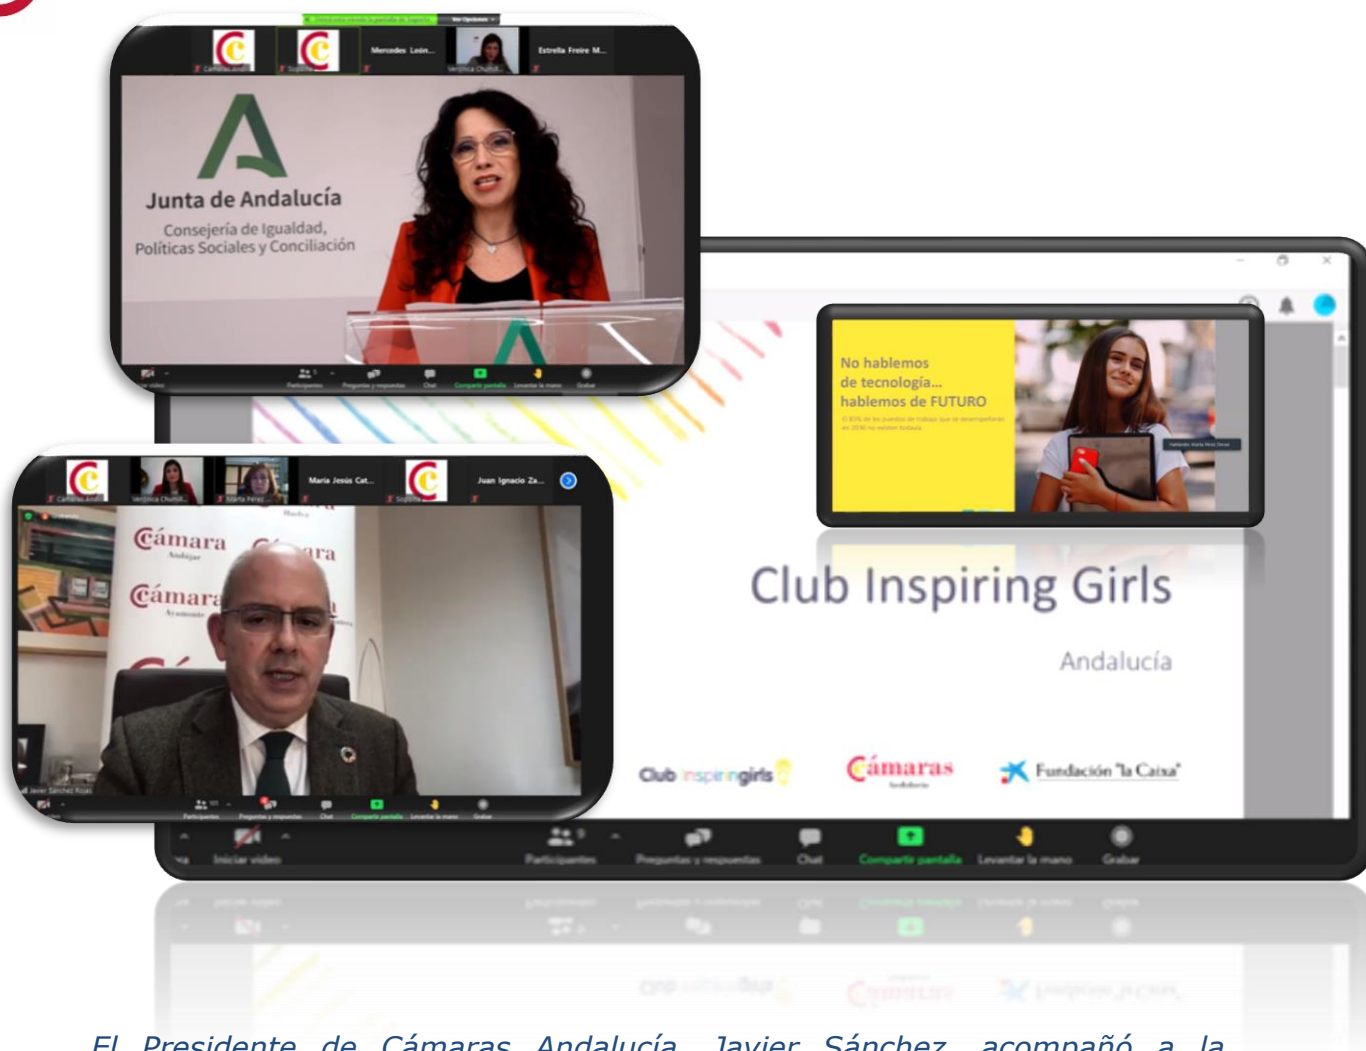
Mercedes León...
Verónica Chumill...
Estrella Freire M...

Junta de Andalucía
Consejería de Igualdad, Políticas Sociales y Conciliación

Participantes
Preguntas y respuestas
Chat
Compartir pantalla
Levantar la mano
Grabar

No hablemos de tecnología... hablemos de FUTURO

Club Inspiring Girls
Andalucía

Club inspiringgirls
Cámaras Andalucía
Fundación "la Caixa"

Iniciar video
Participantes
Preguntas y respuestas
Chat
Compartir pantalla
Levantar la mano
Grabar

Verónica Chumill...
Marta Pérez...
María Jesús Cat...
Juan Ignacio Za...

Cámara
Andújar
Cámara
Ayamonte
Cámara

Javier Sánchez Rojas

Participantes
Preguntas y respuestas
Chat
Compartir pantalla
Levantar la mano
Grabar

El Presidente de Cámaras Andalucía, Javier Sánchez, acompañó a la